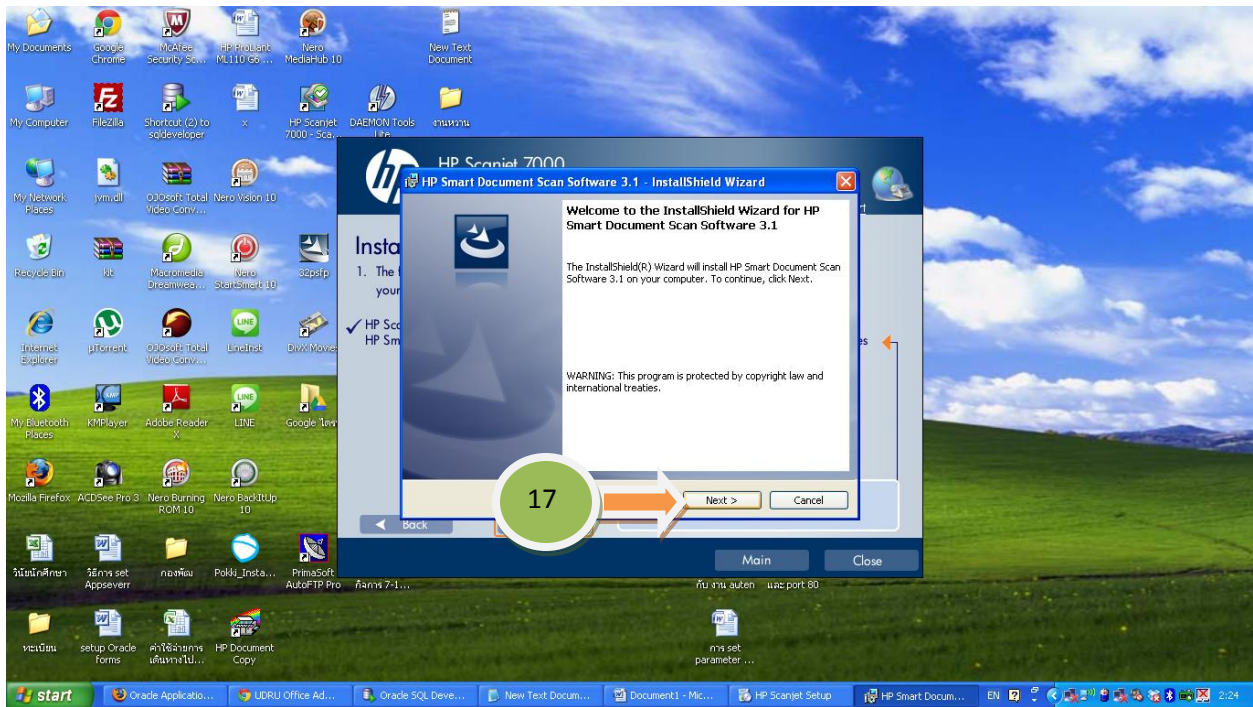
My Documents
Google Chrome
McAfee Security Sc...
HP ProLiant ML110 G6 ...
Nero MediaHub 10
New Text Document
My Computer
FileZilla
Shortcut (2) to sqldeveloper
x
HP Scanjet 7000 - Sca...
DAEMON Tools Lite
งานหวาน
My Network Places
jvm.dll
OJOsoft Total Video Conv...
Nero Vision 10
Recycle Bin
kt
Macromedia Dreamwea...
Nero StartSmart 10
32psfp
Internet Explorer
µTorrent
OJOsoft Total Video Conv...
LineInst
DivX Movies
My Bluetooth Places
KMPlayer
Adobe Reader X
LINE
Google ไดร
Mozilla Firefox
ACDSee Pro 3
Nero Burning ROM 10
Nero BackItUp 10
วินัยนักศึกษา
วิธีการ set Appseverr
กองพัฒ
Pokki_Insta...
PrimaSoft AutoFTP Pro
กิจการ 7-1...
ทะเบียน
setup Oracle forms
คำใช้จ่ายการเดินทางไป...
HP Document Copy
กับ งาน auten และ port 80
การ set parameter ...

HP Scanjet 7000
Insta
1. The
your
✓ HP Sc
HP Sm
es
Back
Main
Close

HP Smart Document Scan Software 3.1 - InstallShield Wizard
Welcome to the InstallShield Wizard for HP Smart Document Scan Software 3.1
The InstallShield(R) Wizard will install HP Smart Document Scan Software 3.1 on your computer. To continue, click Next.
WARNING: This program is protected by copyright law and international treaties.
17
Next >
Cancel

start
Oracle Applicatio...
UDRU Office Ad...
Oracle SQL Deve...
New Text Docum...
Document1 - Mic...
HP Scanjet Setup
HP Smart Docum...
EN
2:24